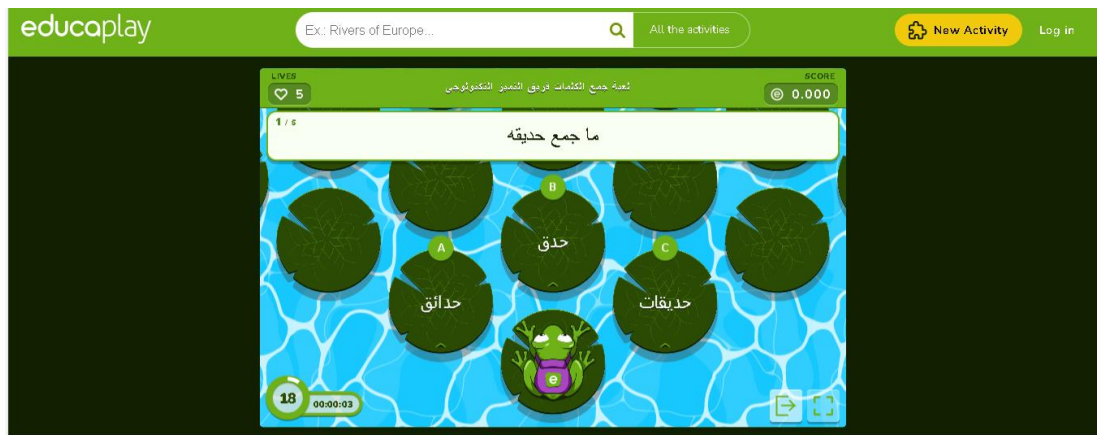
educaplay

Ex.: Rivers of Europe...

All the activities

New Activity

Log in

LIVES
5

لعبة جمع الكلمات فريق التميز التكنولوجي

SCORE
0.000

1 / 5

ما جمع حديقه

B
حدق

A
حدائق

C
حديقات

18

00:00:03